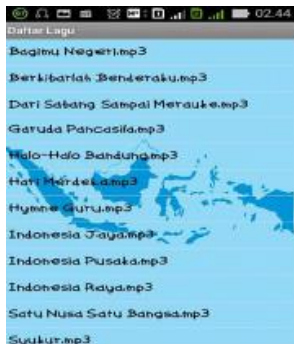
02.44
Daftar Lagu
Bagimu Negeri.mp3
Berkibarlah Benderaku.mp3
Dari Sabang Sampai Merauke.mp3
Garuda Pancasila.mp3
Halo-Halo Bandung.mp3
Hari Merdeka.mp3
Hymne Guru.mp3
Indonesia Jaya.mp3
Indonesia Pusaka.mp3
Indonesia Raya.mp3
Satu Nusa Satu Bangsa.mp3
Syukur.mp3